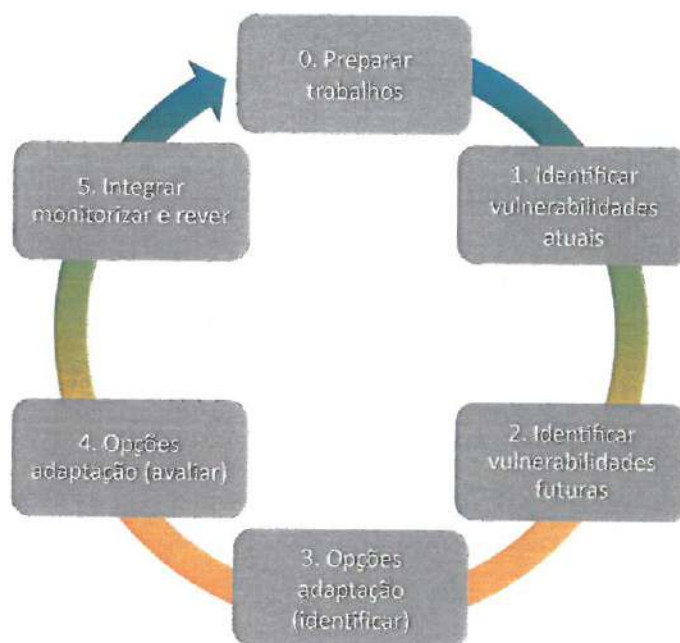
0. Preparar trabalhos

1. Identificar vulnerabilidades atuais

2. Identificar vulnerabilidades futuras

3. Opções adaptação (identificar)

4. Opções adaptação (avaliar)

5. Integrar monitorizar e rever